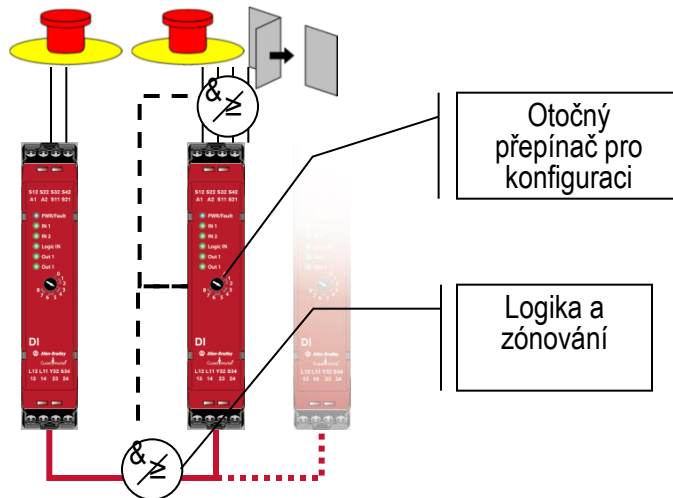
Otočný přepínač pro konfiguraci

Logika a zónování

S12 S22 S32 S42
A1 A2 S11 S21
PWR/Fault
IN 1
IN 2
Logic IN
Out 1
Out 1
DI
Allen-Bradley
L12 L11 Y32 S34
13 14 23 24

S12 S22 S32 S42
A1 A2 S11 S21
PWR/Fault
IN 1
IN 2
Logic IN
Out 1
Out 1
DI
Allen-Bradley
L12 L11 Y32 S34
13 14 23 24

DI

&
≥

&
≥